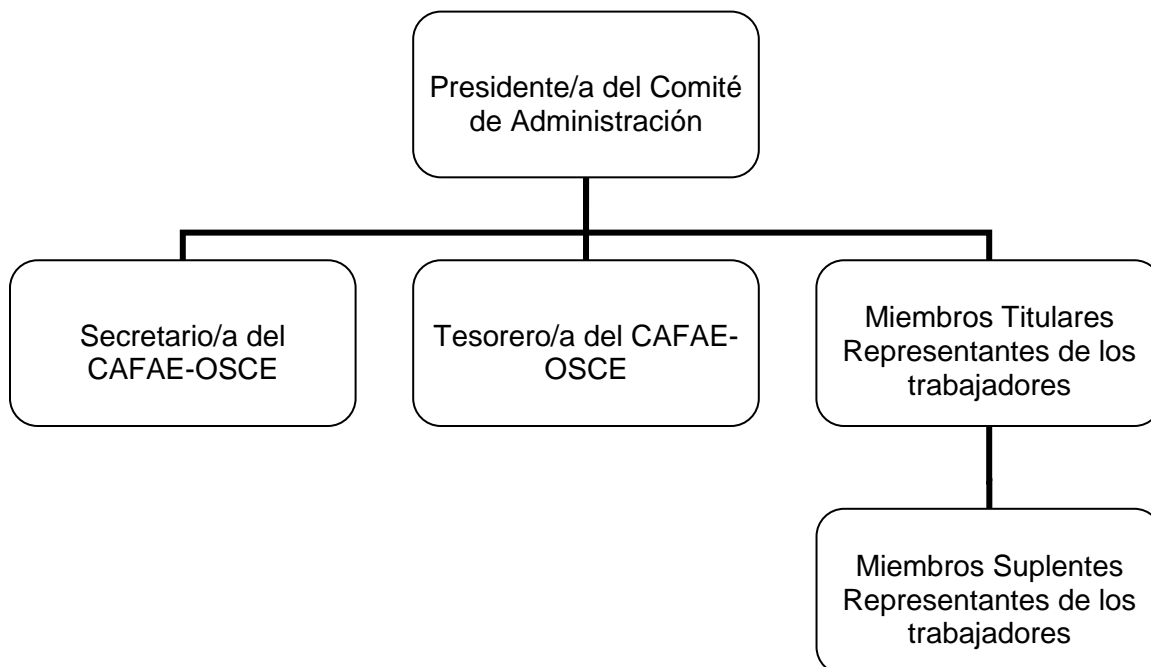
Presidente/a del Comité de Administración

Secretario/a del CAFAE-OSCE

Tesorero/a del CAFAE-OSCE

Miembros Titulares Representantes de los trabajadores

Miembros Suplentes Representantes de los trabajadores